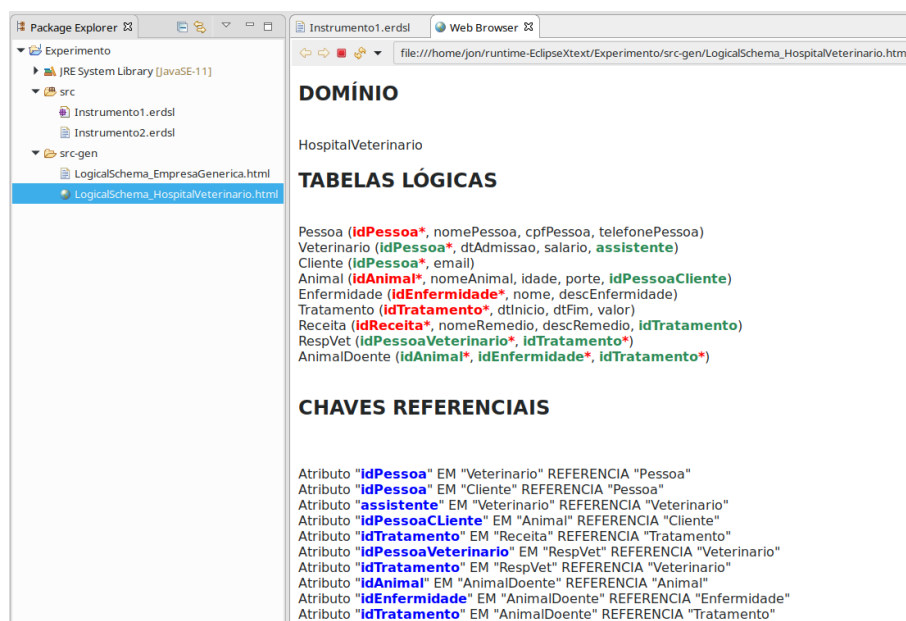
Package Explorer ☒

Experimento
JRE System Library [JavaSE-11]
src
Instrumento1.erdsl
Instrumento2.erdsl
src-gen
LogicalSchema_EmpresaGenerica.html
LogicalSchema_HospitalVeterinario.html

Instrumento1.erdsl
Web Browser ☒

file:///home/jon/runtime-EclipseXtext/Experimento/src-gen/LogicalSchema_HospitalVeterinario.htm

DOMÍNIO

HospitalVeterinario

TABELAS LÓGICAS

Pessoa (idPessoa*, nomePessoa, cpfPessoa, telefonePessoa)
Veterinario (idPessoa*, dtAdmissao, salario, assistente)
Cliente (idPessoa*, email)
Animal (idAnimal*, nomeAnimal, idade, porte, idPessoaCliente)
Enfermidade (idEnfermidade*, nome, descEnfermidade)
Tratamento (idTratamento*, dtInicio, dtFim, valor)
Receita (idReceita*, nomeRemedio, descRemedio, idTratamento)
RespVet (idPessoaVeterinario*, idTratamento*)
AnimalDoente (idAnimal*, idEnfermidade*, idTratamento*)

CHAVES REFERENCIAIS

Atributo "idPessoa" EM "Veterinario" REFERENCIA "Pessoa"
Atributo "idPessoa" EM "Cliente" REFERENCIA "Pessoa"
Atributo "assistente" EM "Veterinario" REFERENCIA "Veterinario"
Atributo "idPessoaCLiente" EM "Animal" REFERENCIA "Cliente"
Atributo "idTratamento" EM "Receita" REFERENCIA "Tratamento"
Atributo "idPessoaVeterinario" EM "RespVet" REFERENCIA "Veterinario"
Atributo "idTratamento" EM "RespVet" REFERENCIA "Veterinario"
Atributo "idAnimal" EM "AnimalDoente" REFERENCIA "Animal"
Atributo "idEnfermidade" EM "AnimalDoente" REFERENCIA "Enfermidade"
Atributo "idTratamento" EM "AnimalDoente" REFERENCIA "Tratamento"